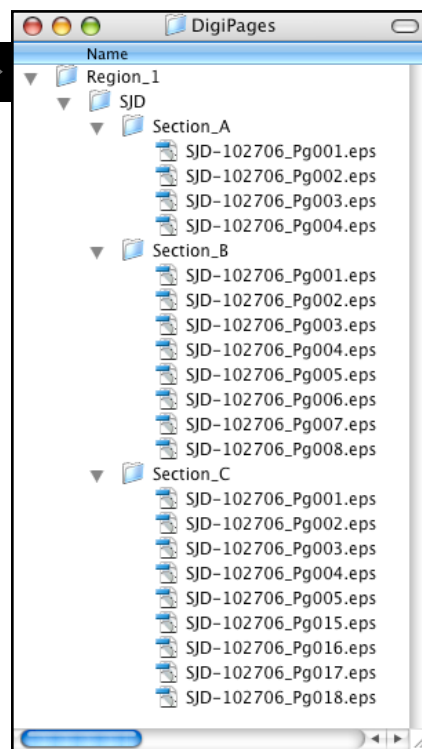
DigiPages

Name

Region_1
SJD
Section_A
SJD-102706_Pg001.eps
SJD-102706_Pg002.eps
SJD-102706_Pg003.eps
SJD-102706_Pg004.eps
Section_B
SJD-102706_Pg001.eps
SJD-102706_Pg002.eps
SJD-102706_Pg003.eps
SJD-102706_Pg004.eps
SJD-102706_Pg005.eps
SJD-102706_Pg006.eps
SJD-102706_Pg007.eps
SJD-102706_Pg008.eps
Section_C
SJD-102706_Pg001.eps
SJD-102706_Pg002.eps
SJD-102706_Pg003.eps
SJD-102706_Pg004.eps
SJD-102706_Pg005.eps
SJD-102706_Pg015.eps
SJD-102706_Pg016.eps
SJD-102706_Pg017.eps
SJD-102706_Pg018.eps